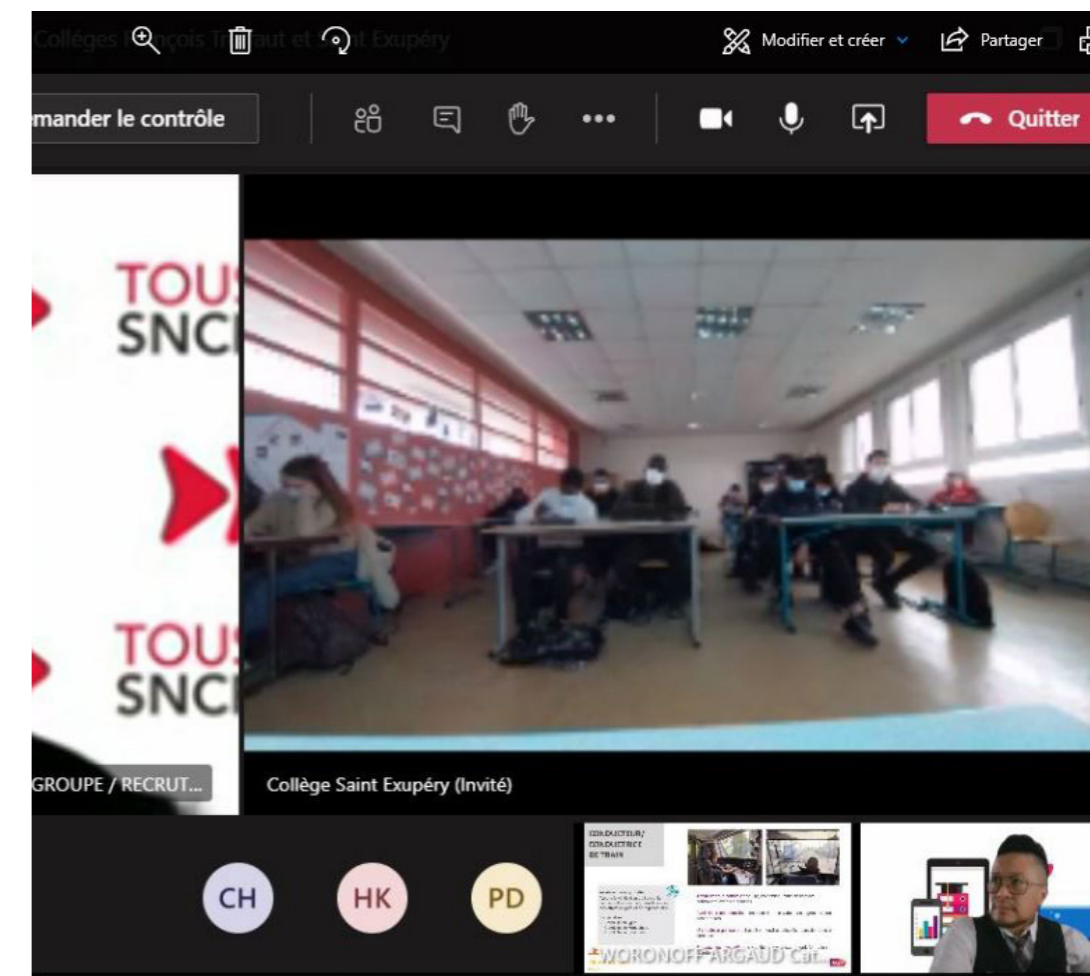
Collèges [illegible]çois Tr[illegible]aut et S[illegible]nt Exupéry

Modifier et créer

Partager

emander le contrôle

Quitter

TOU
SNC

TOU
SNC

GROUPE / RECRUT...

Collège Saint Exupéry (Invité)

CH

HK

PD

CONDUCTEUR/
CONDUCTRICE
DE TRAIN

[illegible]

WORONOFF-ARGAUD Cat...